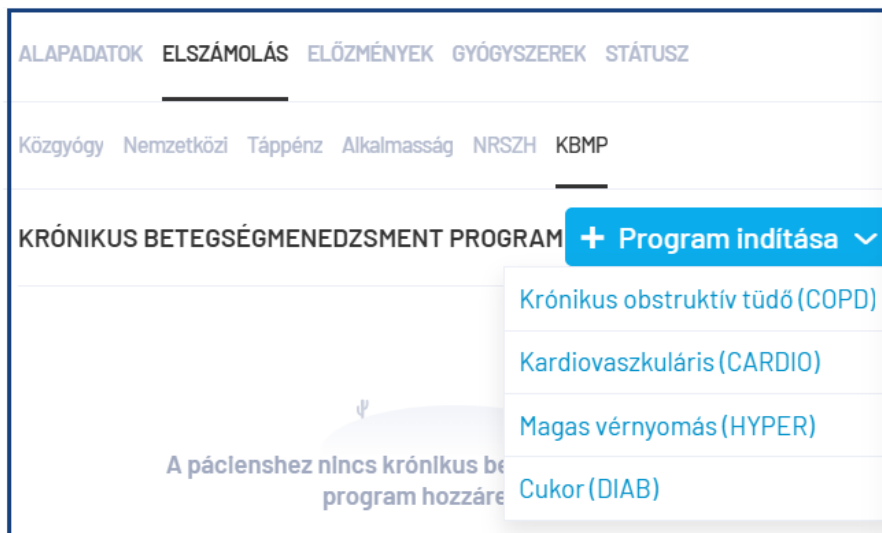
ALAPADATOK ELSZÁMOLÁS ELŐZMÉNYEK GYÓGYSZEREK STÁTUSZ

Közgyógy Nemzetközi Táppénz Alkalmasság NRSZH KBMP

KRÓNIKUS BETEGSÉGMENEDZSMENT PROGRAM

+ Program indítása

Krónikus obstruktív tüdő (COPD)

Kardiovaszkuláris (CARDIO)

Magas vérnyomás (HYPER)

Cukor (DIAB)

A pácienshez nincs krónikus be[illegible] program hozzáre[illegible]